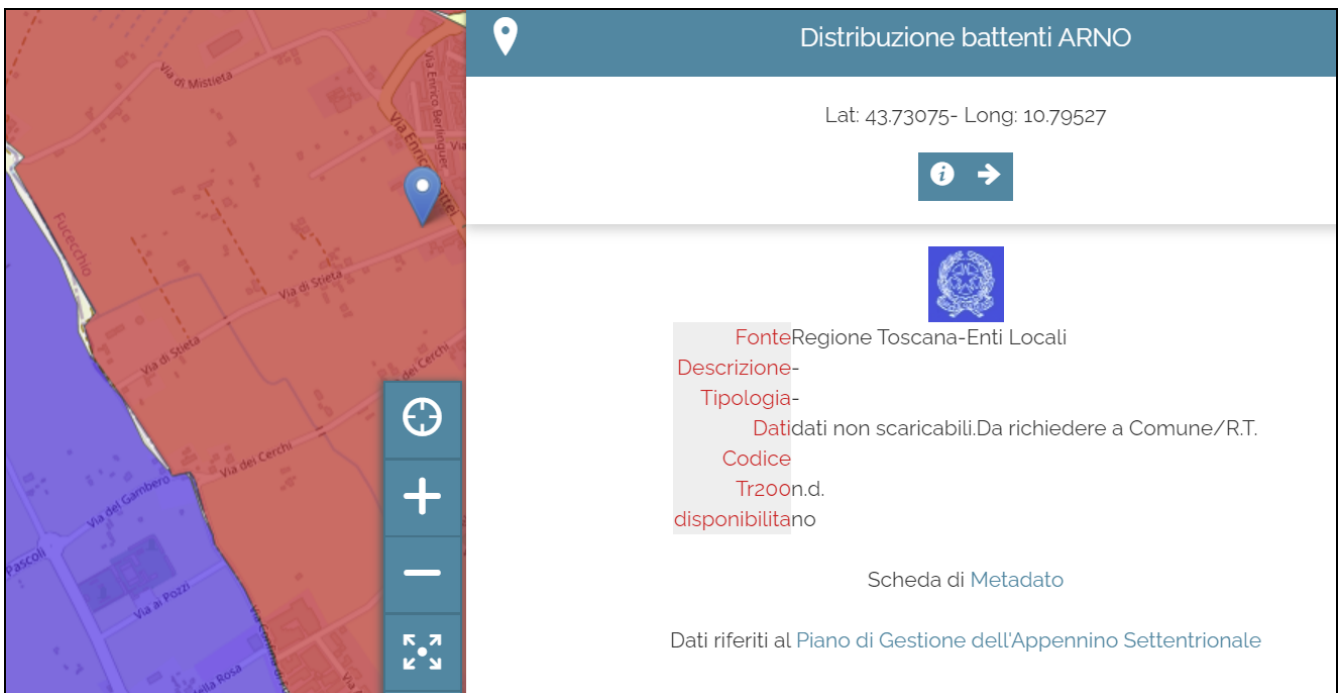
Via di Mistieta
Via Enrico Berlinguer
Via Enrico
Fucecchio
Via di Stieta
Via di Stieta
Via dei Cerchi
Via dei Cerchi
Via del Gambero
Pascoli
Via ai Pozzi
Rosa

Distribuzione battenti ARNO

Lat: 43.73075- Long: 10.79527

| | |
|---|---|
| Fonte | Regione Toscana-Enti Locali |
| Descrizione | - |
| Tipologia | - |
| Dati | dati non scaricabili.Da richiedere a Comune/R.T. |
| Codice | |
| Tr200 | n.d. |
| disponibilita | no |

Scheda di Metadato

Dati riferiti al Piano di Gestione dell'Appennino Settentrionale